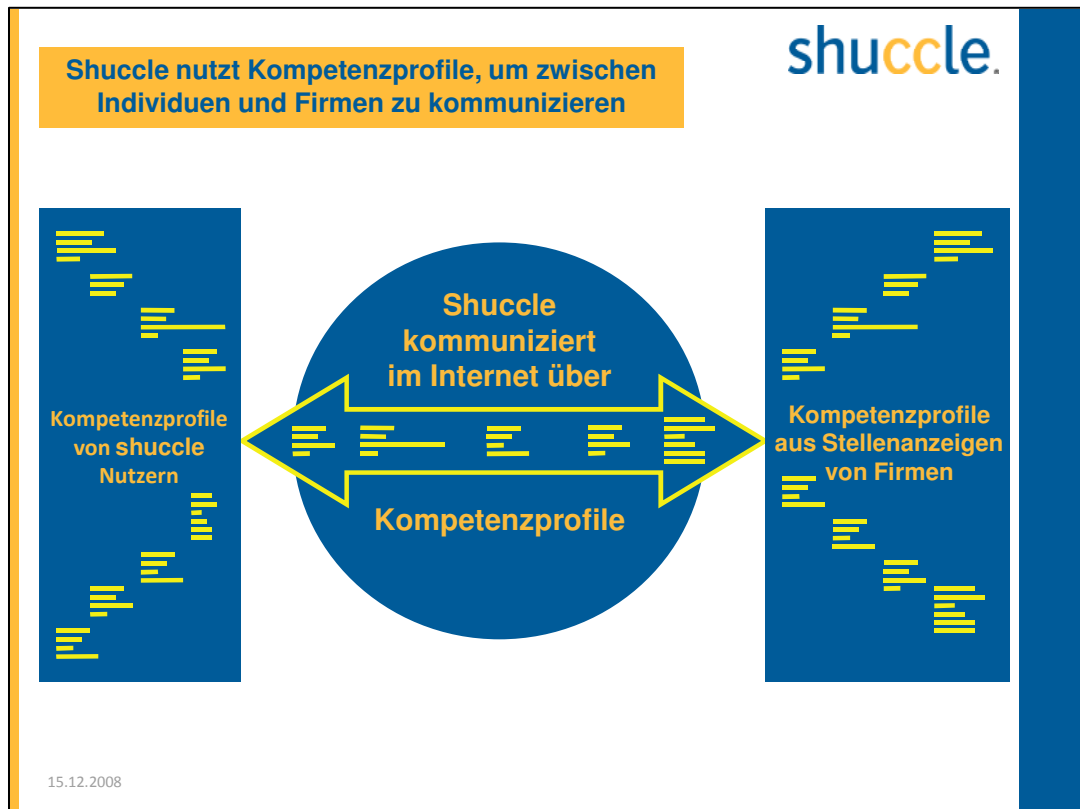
Shuccle nutzt Kompetenzprofile, um zwischen Individuen und Firmen zu kommunizieren

shuccle.

Kompetenzprofile von shuccle Nutzern

Shuccle kommuniziert im Internet über

Kompetenzprofile

Kompetenzprofile aus Stellenanzeigen von Firmen

15.12.2008